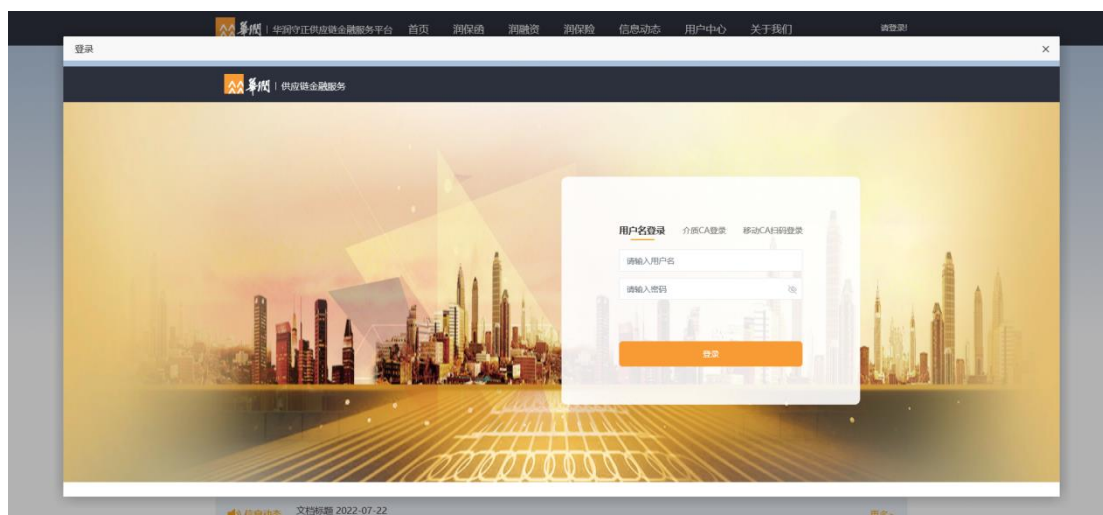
華潤 | 华润守正供应链金融服务平台 首页 润保函 润融资 润保险 信息动态 用户中心 关于我们 请登录!

登录

×

華潤 | 供应链金融服务

用户名登录 介质CA登录 移动CA扫码登录

请输入用户名

请输入密码

登录

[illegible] 文档标题 2022-07-22